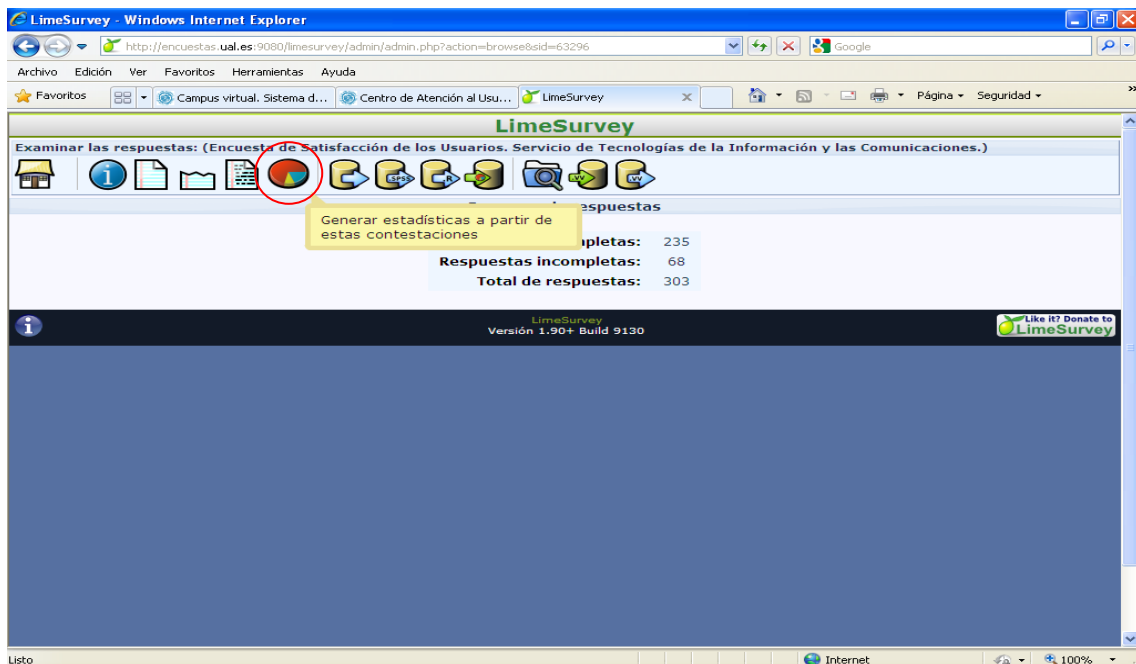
LimeSurvey - Windows Internet Explorer

http://encuestas.ual.es:9080/limesurvey/admin/admin.php?action=browse&sid=63296

Google

Archivo Edición Ver Favoritos Herramientas Ayuda

Favoritos

Campus virtual. Sistema d...

Centro de Atención al Usu...

LimeSurvey

Página Seguridad

LimeSurvey

Examinar las respuestas: (Encuesta de Satisfacción de los Usuarios. Servicio de Tecnologías de la Información y las Comunicaciones.)

SPSS

R

VV

VV

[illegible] respuestas

Generar estadísticas a partir de estas contestaciones

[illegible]pletas: 235

Respuestas incompletas: 68

Total de respuestas: 303

LimeSurvey
Versión 1.90+ Build 9130

Like it? Donate to LimeSurvey

Listo

Internet

100%